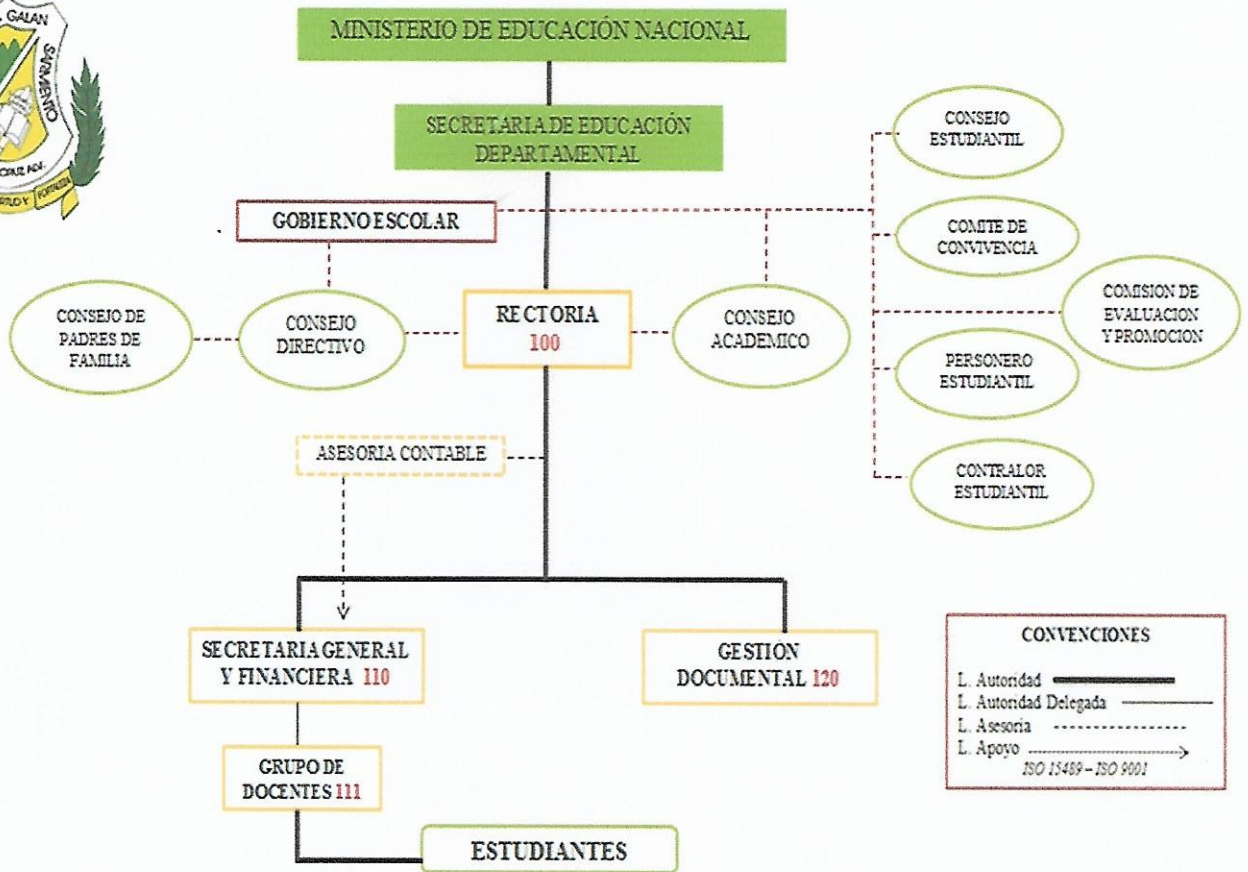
GALAN
SARMIENTO

MINISTERIO DE EDUCACIÓN NACIONAL

SECRETARIA DE EDUCACIÓN DEPARTAMENTAL

CONSEJO ESTUDIANTIL

GOBIERNO ESCOLAR

COMITE DE CONVIVENCIA

CONSEJO DE PADRES DE FAMILIA

CONSEJO DIRECTIVO

RECTORIA 100

CONSEJO ACADEMICO

COMISION DE EVALUACION Y PROMOCION

PERSONERO ESTUDIANTIL

ASESORIA CONTABLE

CONTRALOR ESTUDIANTIL

SECRETARIA GENERAL Y FINANCIERA 110

GESTIÓN DOCUMENTAL 120

CONVENCIONES
L. Autoridad
L. Autoridad Delegada
L. Asesoria
L. Apoyo
ISO 15489 – ISO 9001

GRUPO DE DOCENTES 111

ESTUDIANTES